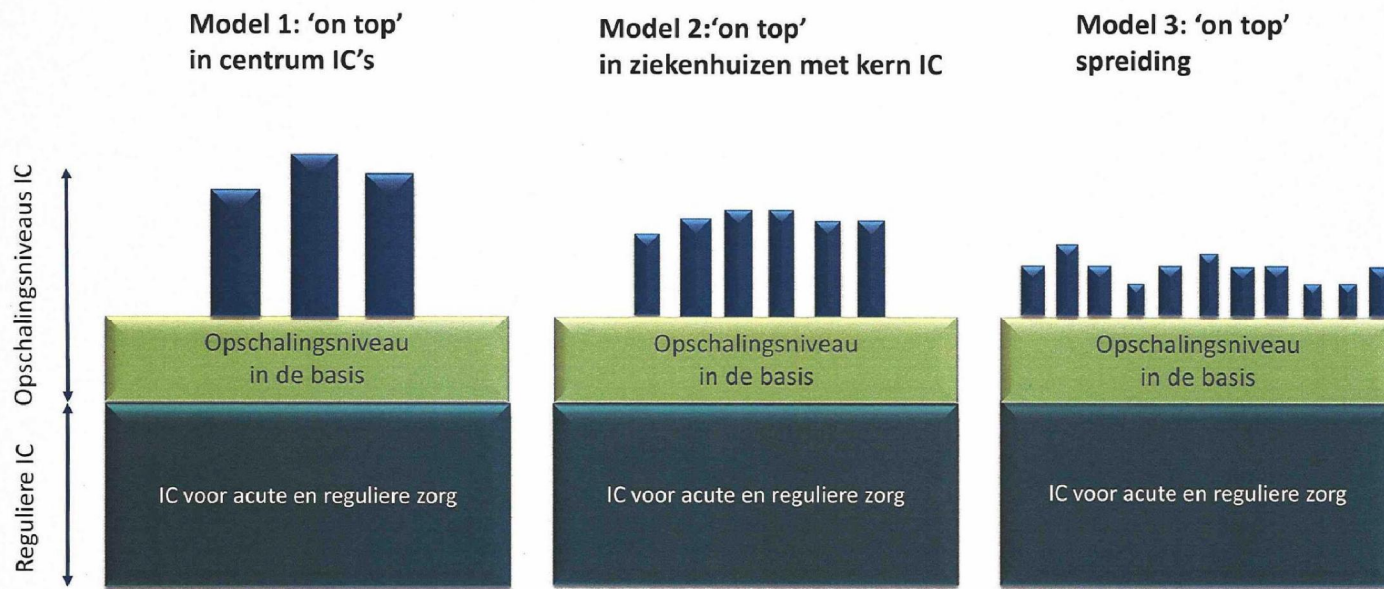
Model 1: 'on top'
in centrum IC's

Model 2:'on top'
in ziekenhuizen met kern IC

Model 3: 'on top'
spreiding

Opschalingsniveaus IC

Reguliere IC

Opschalingsniveau
in de basis

IC voor acute en reguliere zorg

Opschalingsniveau
in de basis

IC voor acute en reguliere zorg

Opschalingsniveau
in de basis

IC voor acute en reguliere zorg